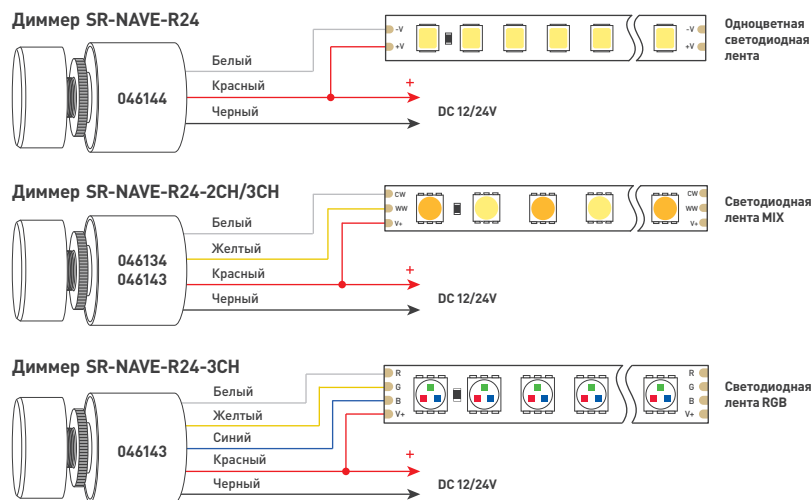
Диммер SR-NAVE-R24

046144

Белый
Красный
Черный

-V
+V

-V
+V

+
DC 12/24V

Одноцветная светодиодная лента

Диммер SR-NAVE-R24-2CH/3CH

046134
046143

Белый
Желтый
Красный
Черный

CW
WW
V+

CW
WW
V+

+
DC 12/24V

Светодиодная лента MIX

Диммер SR-NAVE-R24-3CH

046143

Белый
Желтый
Синий
Красный
Черный

R
G
B
V+

R
G
B
V+

+
DC 12/24V

Светодиодная лента RGB